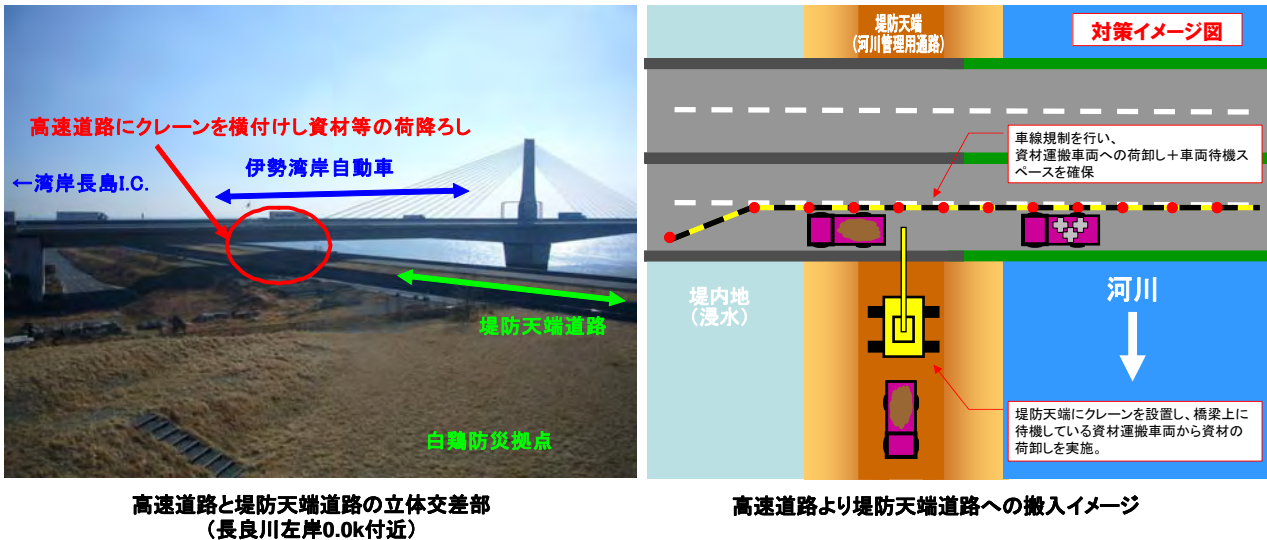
高速道路にクレーンを横付けし資材等の荷降ろし

伊勢湾岸自動車

←湾岸長島I.C.

堤防天端道路

白鶏防災拠点

高速道路と堤防天端道路の立体交差部
（長良川左岸0.0k付近）

堤防天端
（河川管理用通路）

対策イメージ図

車線規制を行い、
資材運搬車両への荷卸し＋車両待機スペースを確保

堤内地
（浸水）

河川

堤防天端にクレーンを設置し、橋梁上に待機している資材運搬車両から資材の荷卸しを実施。

高速道路より堤防天端道路への搬入イメージ